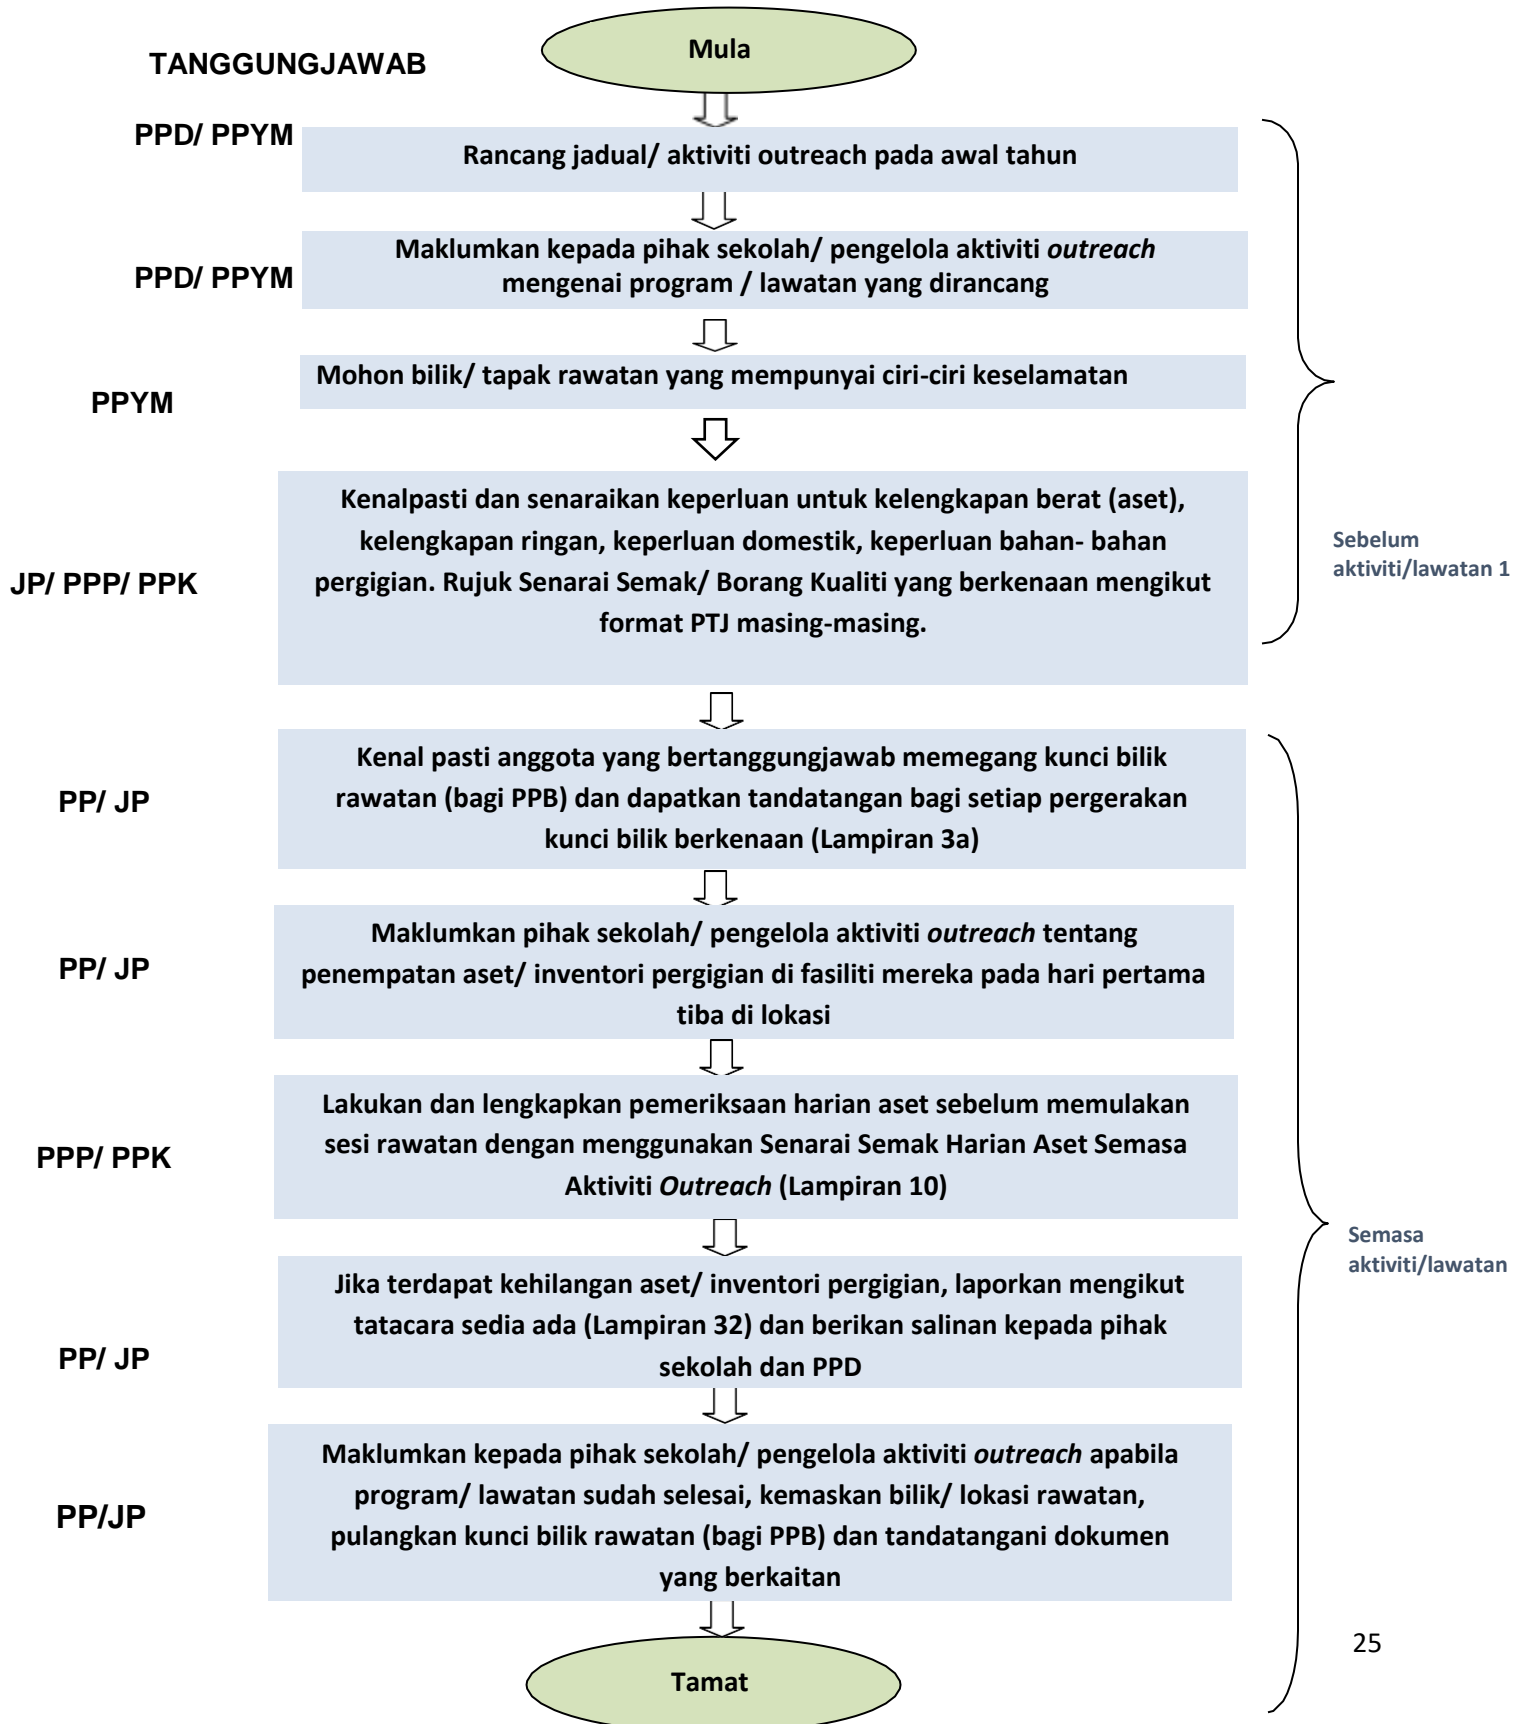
TANGGUNGJAWAB

Mula

PPD/ PPYM

Rancang jadual/ aktiviti outreach pada awal tahun

PPD/ PPYM

Maklumkan kepada pihak sekolah/ pengelola aktiviti *outreach* mengenai program / lawatan yang dirancang

PPYM

Mohon bilik/ tapak rawatan yang mempunyai ciri-ciri keselamatan

JP/ PPP/ PPK

Kenalpasti dan senaraikan keperluan untuk kelengkapan berat (aset), kelengkapan ringan, keperluan domestik, keperluan bahan- bahan pergigian. Rujuk Senarai Semak/ Borang Kualiti yang berkenaan mengikut format PTJ masing-masing.

Sebelum aktiviti/lawatan 1

PP/ JP

Kenal pasti anggota yang bertanggungjawab memegang kunci bilik rawatan (bagi PPB) dan dapatkan tandatangan bagi setiap pergerakan kunci bilik berkenaan (Lampiran 3a)

PP/ JP

Maklumkan pihak sekolah/ pengelola aktiviti *outreach* tentang penempatan aset/ inventori pergigian di fasiliti mereka pada hari pertama tiba di lokasi

PPP/ PPK

Lakukan dan lengkapkan pemeriksaan harian aset sebelum memulakan sesi rawatan dengan menggunakan Senarai Semak Harian Aset Semasa Aktiviti *Outreach* (Lampiran 10)

PP/ JP

Jika terdapat kehilangan aset/ inventori pergigian, laporkan mengikut tatacara sedia ada (Lampiran 32) dan berikan salinan kepada pihak sekolah dan PPD

PP/JP

Maklumkan kepada pihak sekolah/ pengelola aktiviti *outreach* apabila program/ lawatan sudah selesai, kemaskan bilik/ lokasi rawatan, pulangkan kunci bilik rawatan (bagi PPB) dan tandatangani dokumen yang berkaitan

Semasa aktiviti/lawatan

Tamat

25